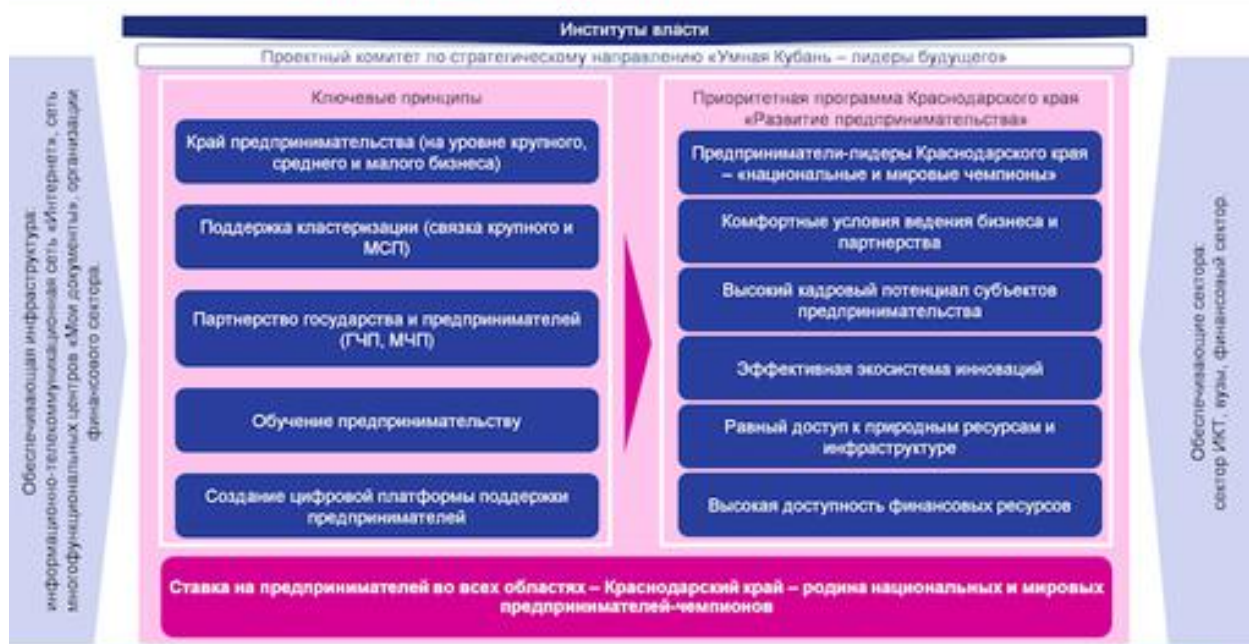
Институты власти

Проектный комитет по стратегическому направлению «Умная Кубань – лидеры будущего»

Обеспечивающая инфраструктура: информационно-телекоммуникационная сеть «Интернет», сеть многофункциональных центров «Мои документы», организации финансового сектора.

Ключевые принципы

Край предпринимательства (на уровне крупного, среднего и малого бизнеса)

Поддержка кластеризации (связка крупного и МСП)

Партнерство государства и предпринимателей (ГЧП, МЧП)

Обучение предпринимательству

Создание цифровой платформы поддержки предпринимателей

Приоритетная программа Краснодарского края «Развитие предпринимательства»

Предприниматели-лидеры Краснодарского края – «национальные и мировые чемпионы»

Комфортные условия ведения бизнеса и партнерства

Высокий кадровый потенциал субъектов предпринимательства

Эффективная экосистема инноваций

Равный доступ к природным ресурсам и инфраструктуре

Высокая доступность финансовых ресурсов

Обеспечивающие сектора: сектор ИКТ, вузы, финансовый сектор.

Ставка на предпринимателей во всех областях – Краснодарский край – родина национальных и мировых предпринимателей-чемпионов